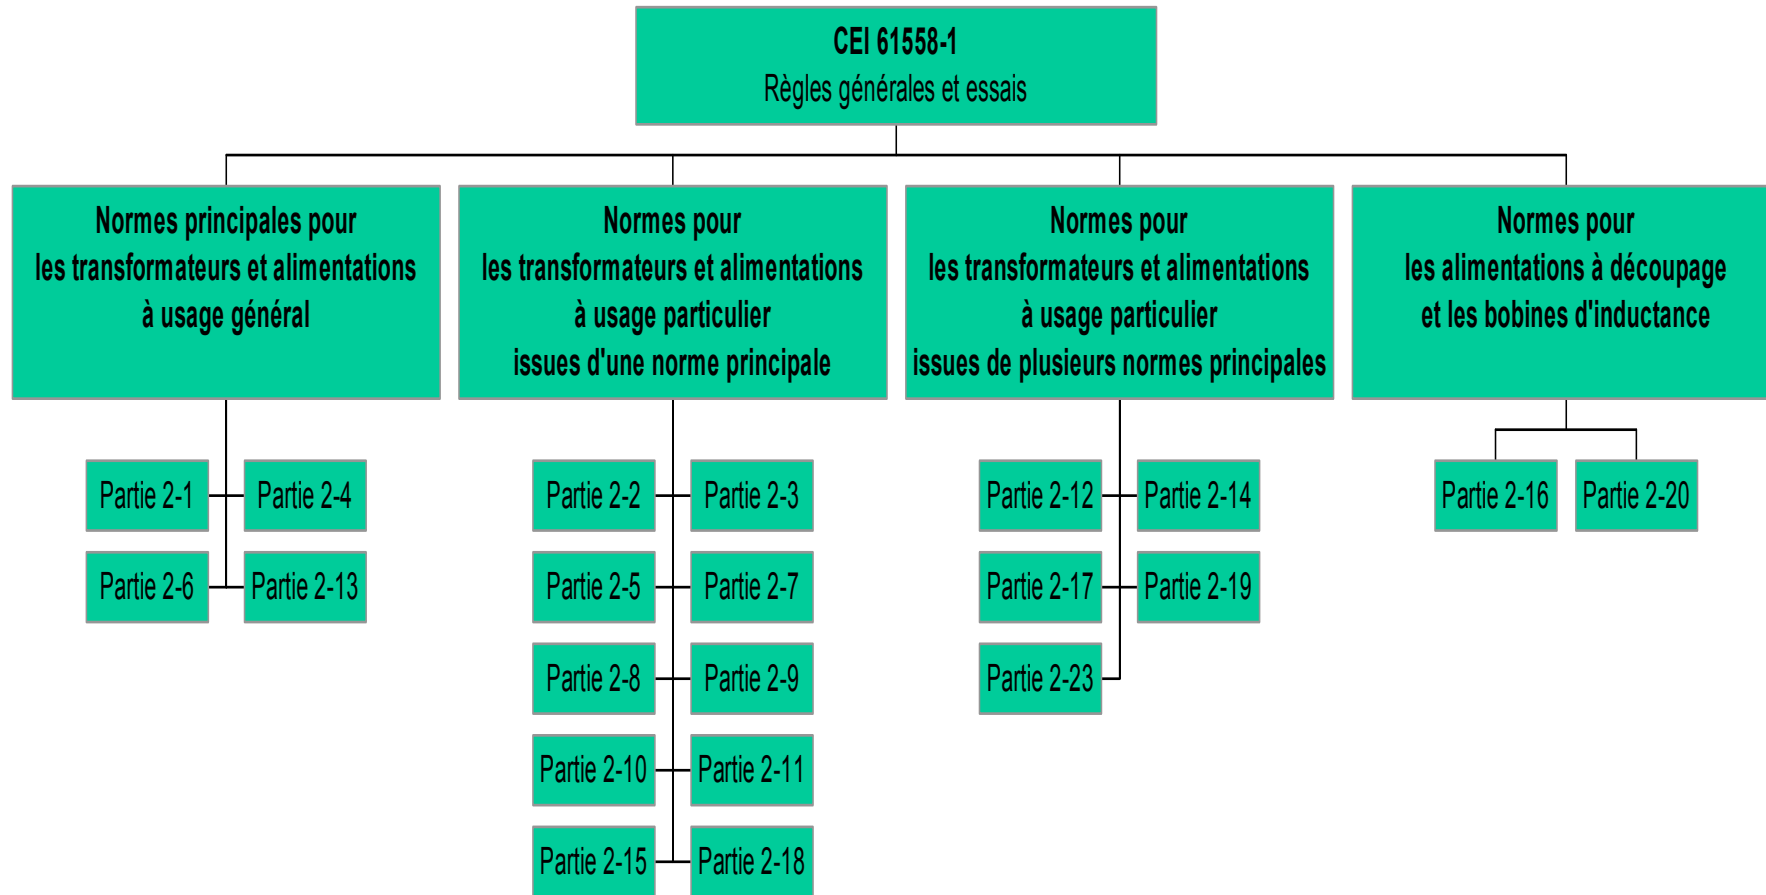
CEI 61558-1
Règles générales et essais

Normes principales pour les transformateurs et alimentations à usage général

Partie 2-1
Partie 2-4
Partie 2-6
Partie 2-13

Normes pour les transformateurs et alimentations à usage particulier issues d'une norme principale

Partie 2-2
Partie 2-3
Partie 2-5
Partie 2-7
Partie 2-8
Partie 2-9
Partie 2-10
Partie 2-11
Partie 2-15
Partie 2-18

Normes pour les transformateurs et alimentations à usage particulier issues de plusieurs normes principales

Partie 2-12
Partie 2-14
Partie 2-17
Partie 2-19
Partie 2-23

Normes pour les alimentations à découpage et les bobines d'inductance

Partie 2-16
Partie 2-20